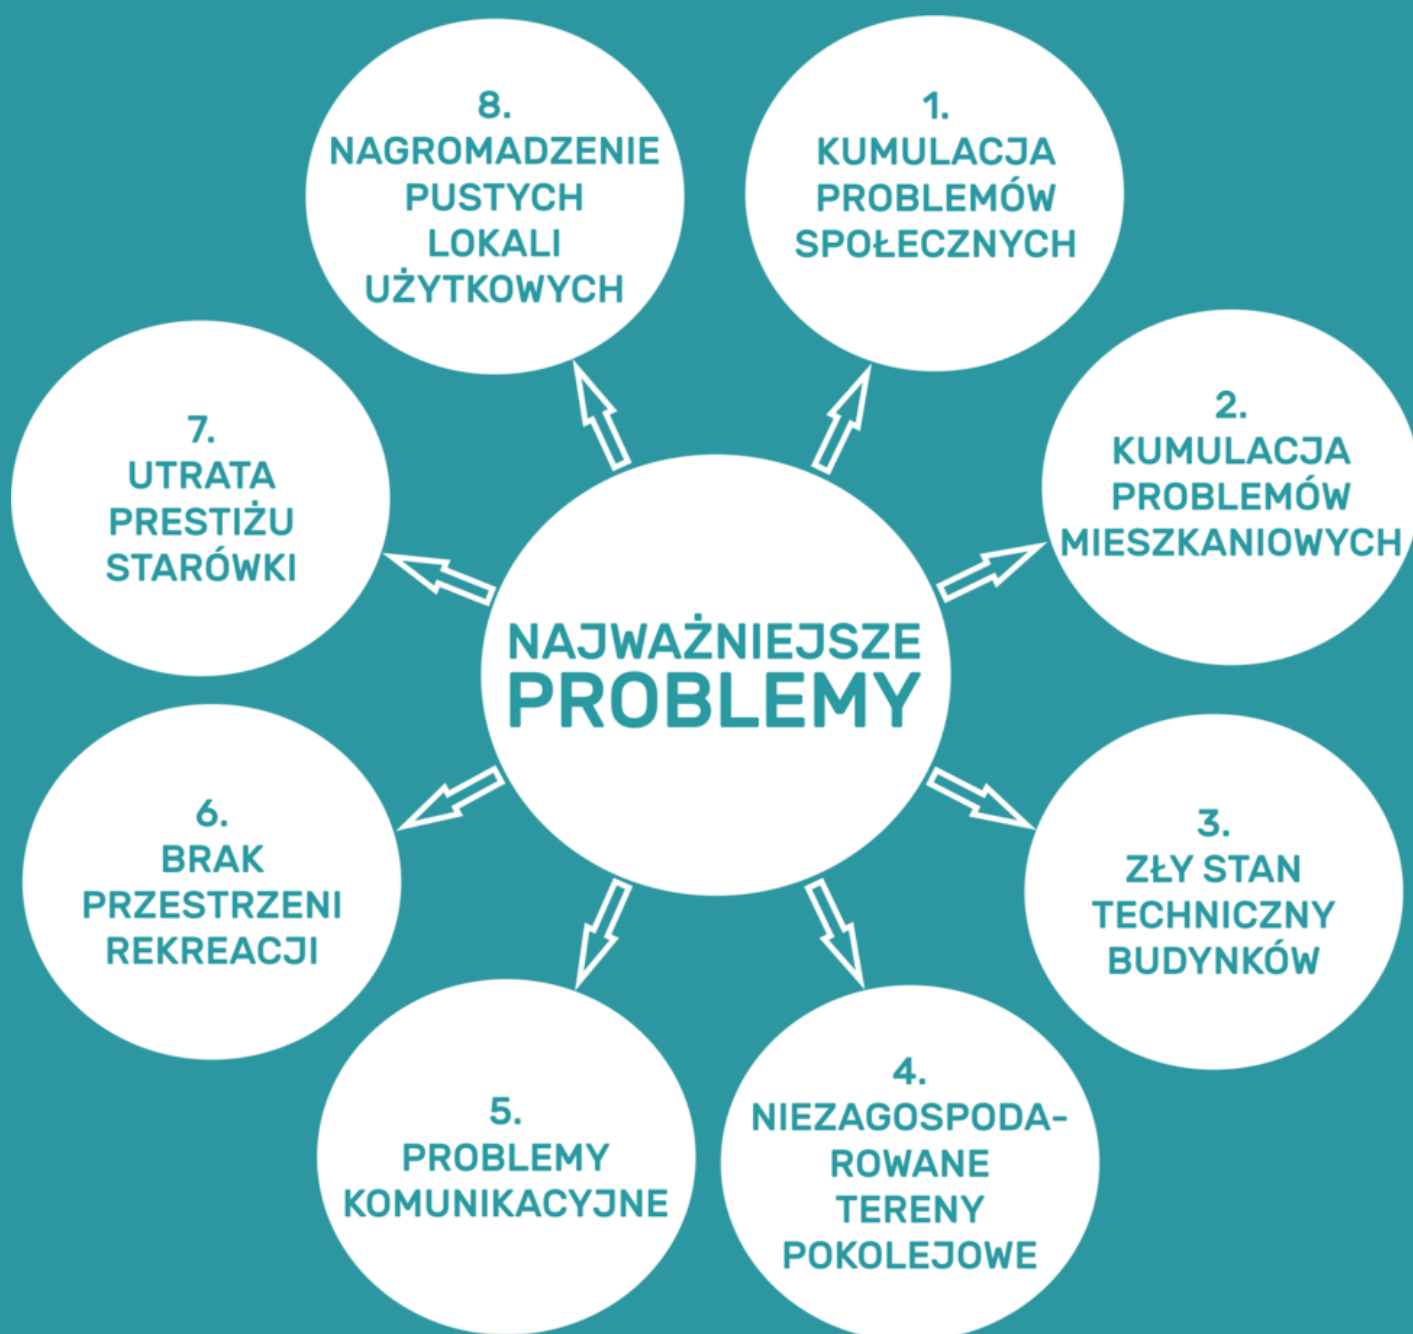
NAJWAŻNIEJSZE PROBLEMY

1.
KUMULACJA PROBLEMÓW SPOŁECZNYCH

2.
KUMULACJA PROBLEMÓW MIESZKANIOWYCH

3.
ZŁY STAN TECHNICZNY BUDYNKÓW

4.
NIEZAGOSPODAROWANE TERENY POKOLEJOWE

5.
PROBLEMY KOMUNIKACYJNE

6.
BRAK PRZESTRZENI REKREACJI

7.
UTRATA PRESTIŻU STARÓWKI

8.
NAGROMADZENIE PUSTYCH LOKALI UŻYTKOWYCH